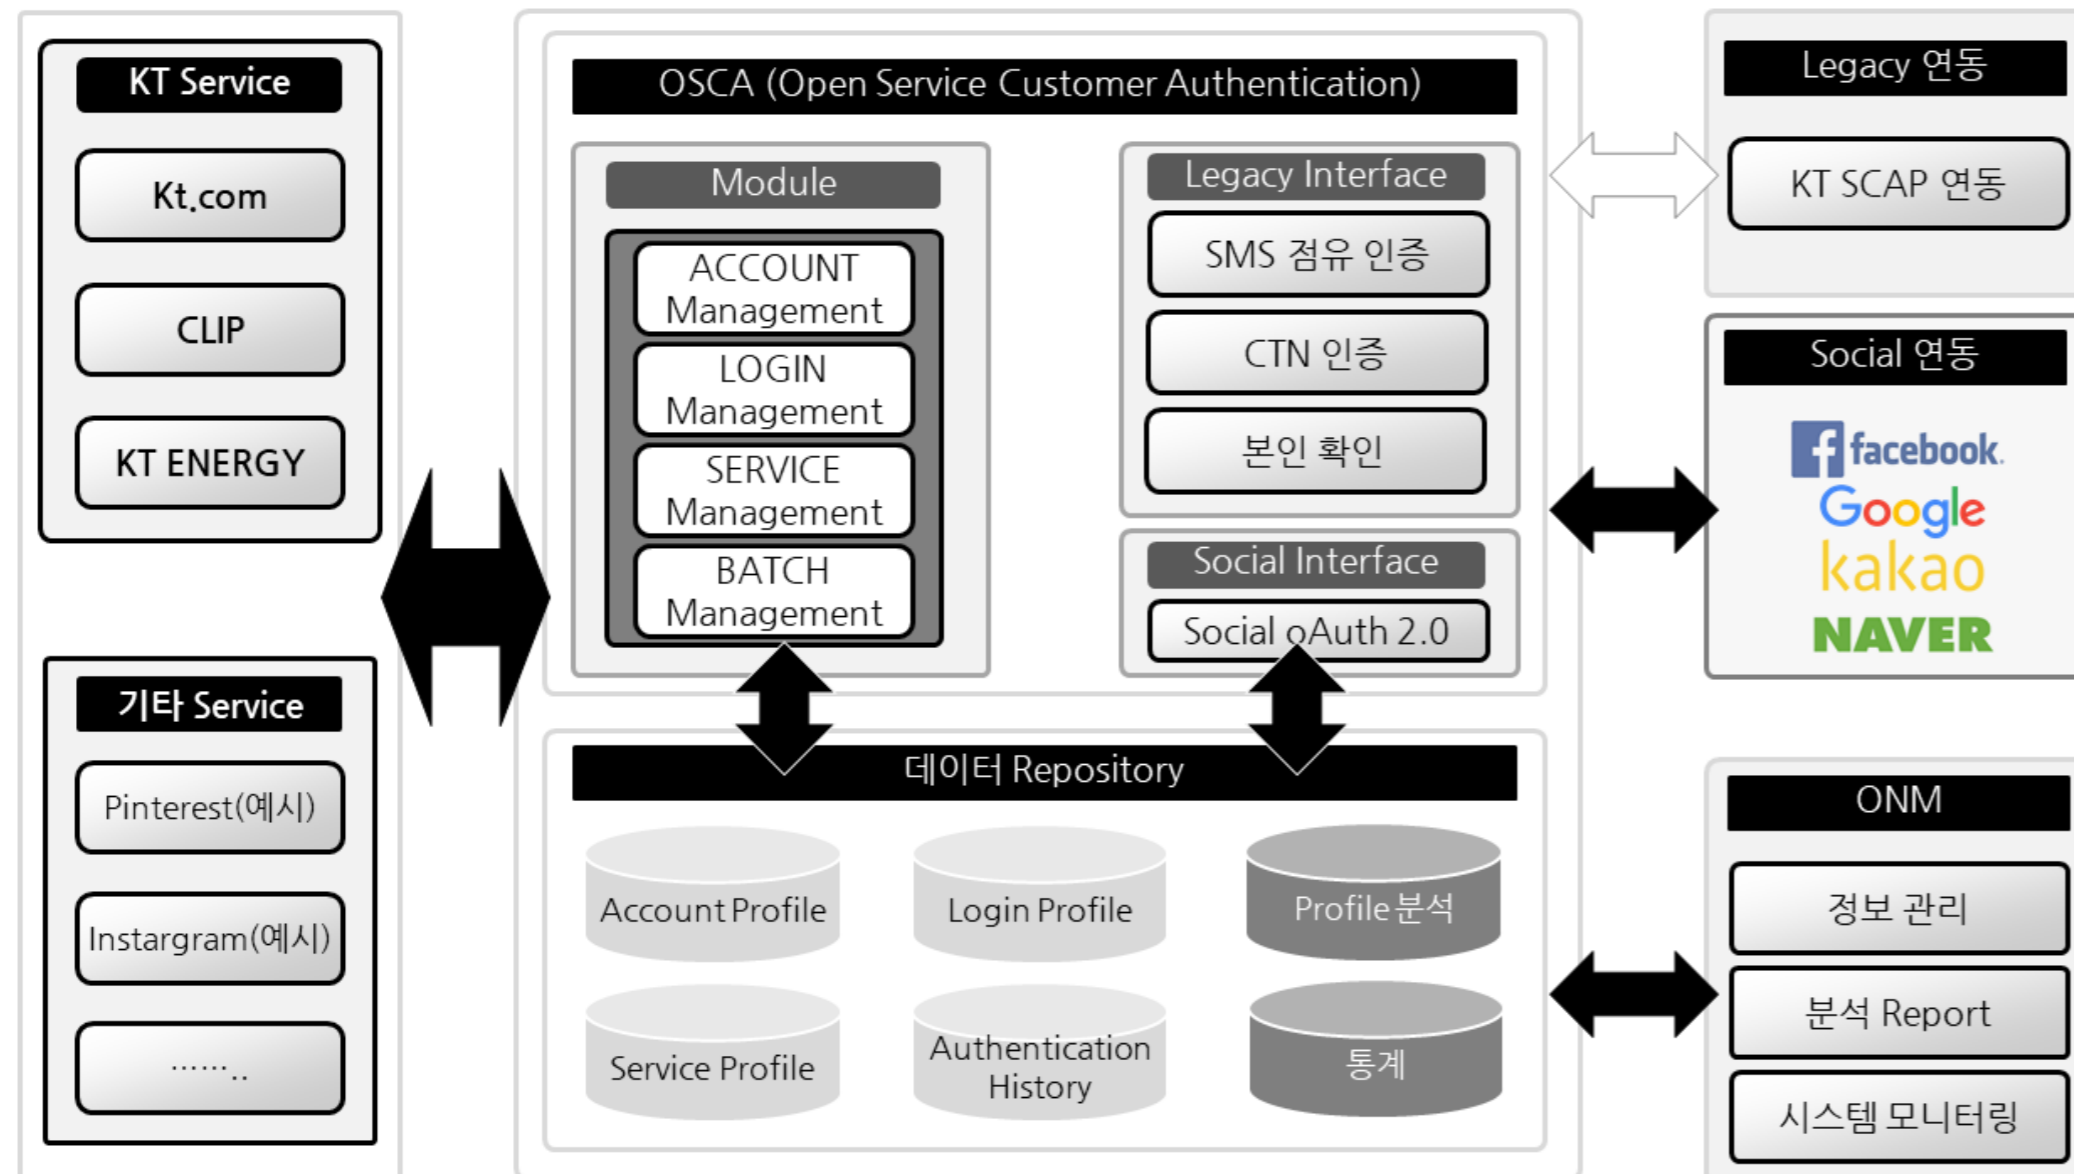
KT Service

Kt.com

CLIP

KT ENERGY

기타 Service

Pinterest(예시)

Instargram(예시)

……..

OSCA (Open Service Customer Authentication)

Module

ACCOUNT Management

LOGIN Management

SERVICE Management

BATCH Management

Legacy Interface

SMS 점유 인증

CTN 인증

본인 확인

Social Interface

Social oAuth 2.0

데이터 Repository

Account Profile

Login Profile

Profile 분석

Service Profile

Authentication History

통계

Legacy 연동

KT SCAP 연동

Social 연동

facebook

Google

kakao

NAVER

ONM

정보 관리

분석 Report

시스템 모니터링